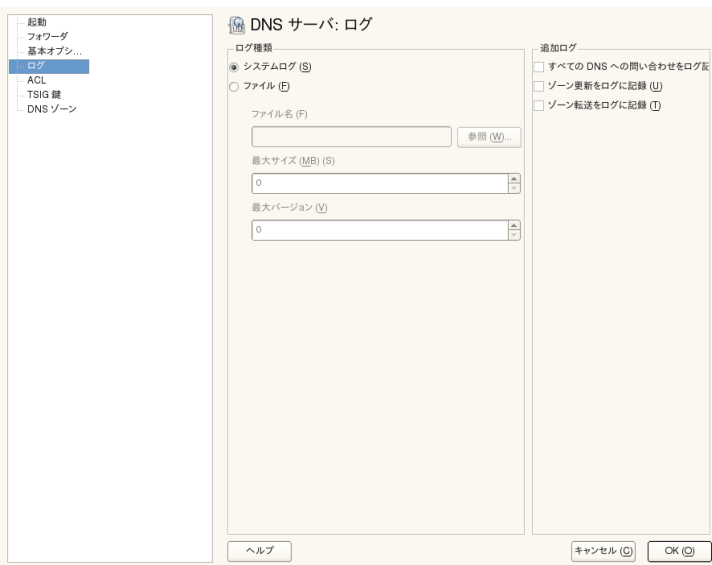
起動
フォワーダ
基本オプシ...
ログ
ACL
TSIG 鍵
DNS ゾーン

DNS サーバ: ログ

ログ種類
システムログ (S)
ファイル (F)
ファイル名 (F)
参照 (W)...
最大サイズ (MB) (S)
0
最大バージョン (V)
0

追加ログ
すべての DNS への問い合わせをログ記
ゾーン更新をログに記録 (U)
ゾーン転送をログに記録 (T)

ヘルプ
キャンセル (C)
OK (O)